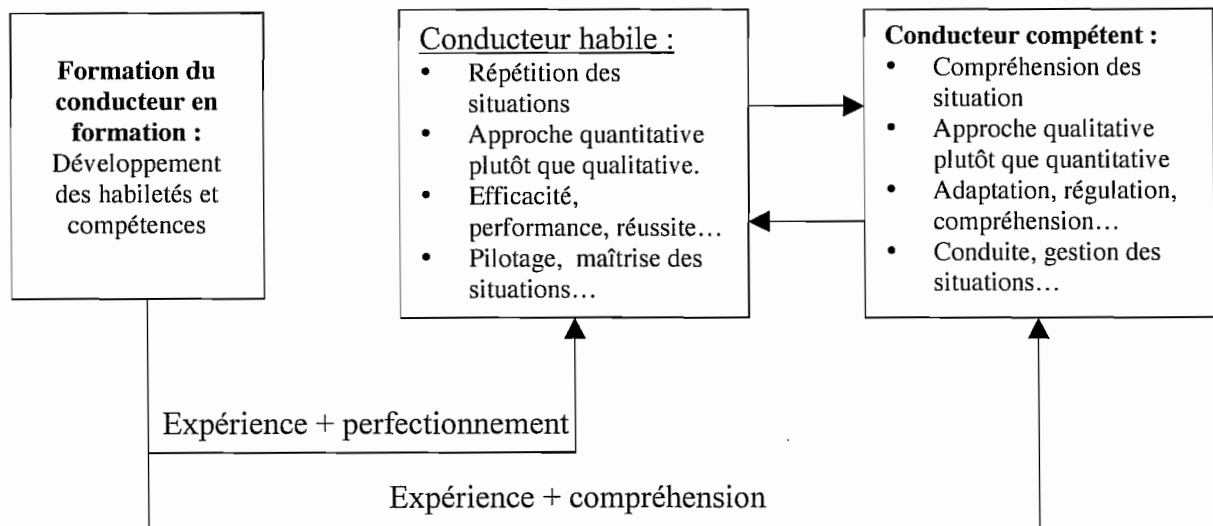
**Formation du conducteur en formation :** Développement des habiletés et compétences

Conducteur habile :
- Répétition des situations
- Approche quantitative plutôt que qualitative.
- Efficacité, performance, réussite…
- Pilotage, maîtrise des situations…

**Conducteur compétent :**
- Compréhension des situation
- Approche qualitative plutôt que quantitative
- Adaptation, régulation, compréhension…
- Conduite, gestion des situations…

Expérience + perfectionnement

Expérience + compréhension